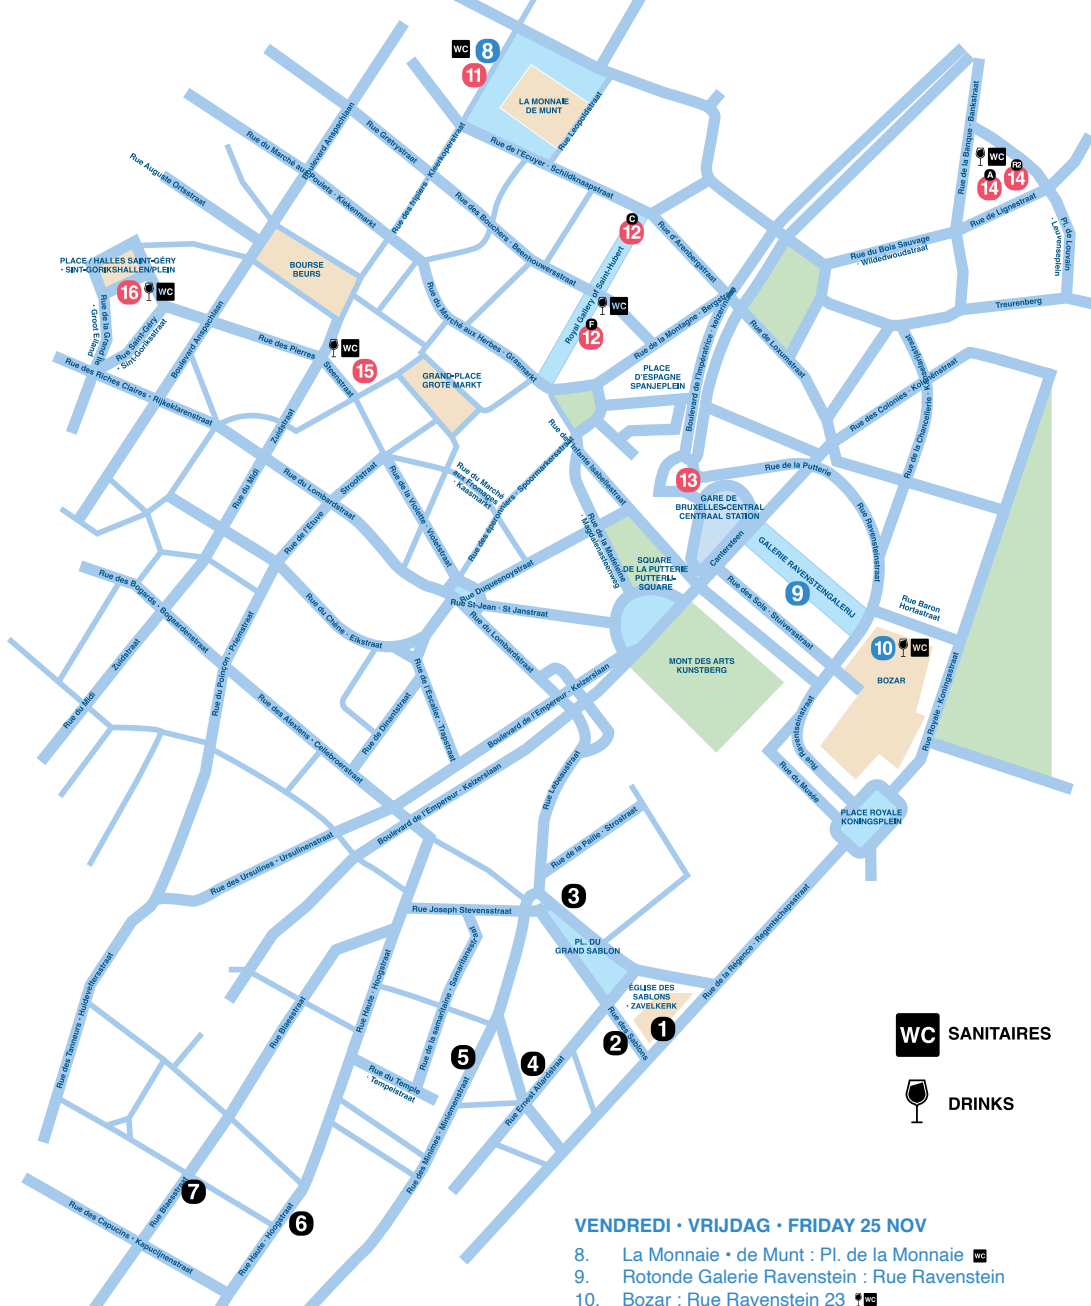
WC 8
11
LA MONNAIE DE MUNT
Rue Leopoldstraat
Rue Grétrystraat
Rue des Fripiers · Kleerkopersstraat
Rue de l'Ecuyer · Schildknaapstraat
Rue du Marché aux Poulets · Kiekenmarkt
Boulevard Anspachlaan
Rue Auguste Orts straat
Rue des Bouchers · Beenhouwersstraat
C 12
Rue d'Arenbergstraat
Rue de la Banque · Bankstraat
WC
A 14
R2 14
Rue de Ligne straat
Pl. de Louvain · Leuvenseplein
Rue du Bois Sauvage · Wildewoudstraat
Treurenberg
PLACE / HALLES SAINT-GÉRY · SINT-GORIKSHALLEN/PLEIN
16 WC
BOURSE BEURS
Rue du Marché aux Herbes · Grasmarkt
Royal Gallery Saint-Hubert
WC
F 12
Rue de la Montagne · Bergstraat
Boulevard de l'Impératrice · Keizerinlaan
Rue de Loxumstraat
Rue de la Grande Île · Groot Eiland
Rue Saint-Géry · Sint-Goriksstraat
Boulevard Anspachlaan
Rue des Pierres
WC
15
Steenstraat
GRAND-PLACE GROTE MARKT
PLACE D'ESPAGNE SPANJEPLEIN
Rue des Riches Claires · Rijkeklarenstraat
Zuidstraat
Rue de l'Infante Isabellestraat
Rue des Colonies · Koloniënstraat
Rue de la Chancellerie · Kanselarijstraat
Rue du Midi
Rue du Lombardstraat
Stoofstraat
Rue de la Violette · Violetstraat
Rue du Marché aux Fromages · Kaasmarkt
Rue des Éperonniers · Spoormakersstraat
13
Rue de la Putterie
GARE DE BRUXELLES-CENTRAL CENTRAAL STATION
Rue de la Madeleine · Magdalenasteenweg
Rue de l'Étuve
Cantersteen
SQUARE DE LA PUTTERIE PUTTERIJ-SQUARE
GALERIE RAVENSTEINGALERIJ
Rue Ravensteinstraat
Rue des Bogards · Bogaardenstraat
Rue Duquesnoystraat
Rue St-Jean · St Janstraat
Rue des Sols · Stuiversstraat
9
Rue Baron Hortastraat
Rue du Chêne · Eikstraat
Rue du Lombardstraat
10 WC
MONT DES ARTS KUNSTBERG
BOZAR
Zuidstraat
Rue du Poinçon · Priemstraat
Rue de l'Escalier · Trapstraat
Rue Royale · Koningsstraat
Rue du Midi
Rue des Alexiens · Cellebroersstraat
Rue de Dinantstraat
Boulevard de l'Empereur · Keizerslaan
Rue Terarkenstraat
Rue du Musée
Rue Lebeaustraat
PLACE ROYALE KONINGSPLEIN
Boulevard de l'Empereur · Keizerslaan
Rue de la Paille · Strostraat
Rue des Ursulines · Ursulinenstraat
3
Rue Joseph Stevensstraat
PL. DU GRAND SABLON
Rue de la Régence · Regentschapsstraat
Rue Haute · Hoogstraat
Rue de la samaritaine · Samaritaanstraat
ÉGLISE DES SABLONS · ZAVELKERK
1
Rue des Sablons
2
Rue des Tanneurs · Huidevettersstraat
Rue Blaesstraat
5
4
WC SANITAIRES
Rue du Temple · Tempelstraat
Rue Ernest Allardstraat
DRINKS
Rue des Minimes · Miniemenstraat
7
Rue Blaesstraat
6
Rue des Capucins · Kapucijnenstraat
Rue Haute · Hoogstraat

VENDREDI · VRIJDAG · FRIDAY 25 NOV
8. La Monnaie • de Munt : Pl. de la Monnaie WC
9. Rotonde Galerie Ravenstein : Rue Ravenstein
10. Bozar : Rue Ravenstein 23 WC